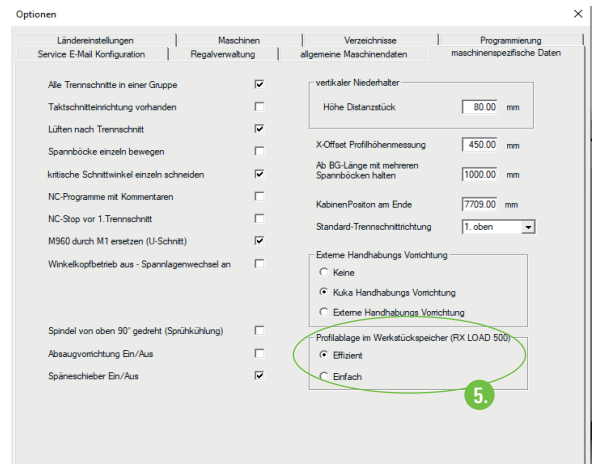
Optionen

Ländereinstellungen | Maschinen | Verzeichnisse | Programmierung
Service E-Mail Konfiguration | Regalverwaltung | allgemeine Maschinendaten | maschinenspezifische Daten

Alle Trennschnitte in einer Gruppe
Taktschnitteinrichtung vorhanden
Lüften nach Trennschnitt
Spannböcke einzeln bewegen
kritische Schnittwinkel einzeln schneiden
NC-Programme mit Kommentaren
NC-Stop vor 1.Trennschnitt
M960 durch M1 ersetzen (U-Schnitt)
Winkelkopfbetrieb aus - Spannlagenwechsel an

Spindel von oben 90° gedreht (Sprühkühlung)
Absaugvorrichtung Ein/Aus
Späneschieber Ein/Aus

vertikaler Niederhalter
Höhe Distanzstück 80.00 mm

X-Offset Profilhöhenmessung 450.00 mm
Ab BG-Länge mit mehreren Spannböcken halten 1000.00 mm
KabinenPositon am Ende 7709.00 mm
Standard-Trennschnittrichtung 1. oben

Externe Handhabungs Vorrichtung
Keine
Kuka Handhabungs Vorrichtung
Externe Handhabungs Vorrichtung

Profilablage im Werkstückspeicher (RX LOAD 500)
Effizient
Einfach

5.